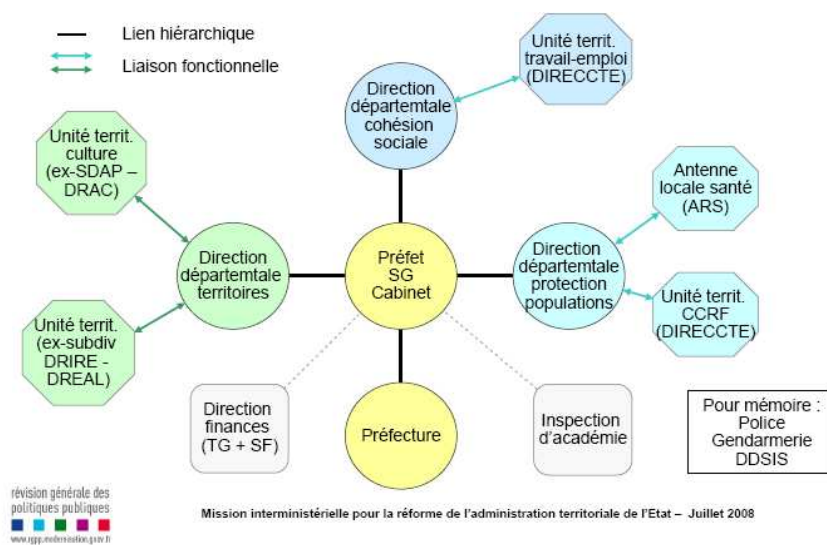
Lien hiérarchique

Liaison fonctionnelle

Unité territ. travail-emploi (DIRECCTE)

Direction départemtale cohésion sociale

Unité territ. culture (ex-SDAP – DRAC)

Antenne locale santé (ARS)

Direction départemtale territoires

Préfet SG Cabinet

Direction départemtale protection populations

Unité territ. (ex-subdiv DRIRE - DREAL)

Unité territ. CCRF (DIRECCTE)

Direction finances (TG + SF)

Préfecture

Inspection d'académie

Pour mémoire : Police Gendarmerie DDSIS

révision générale des politiques publiques

www.rgpp.modernisation.gouv.fr

Mission interministérielle pour la réforme de l'administration territoriale de l'Etat – Juillet 2008